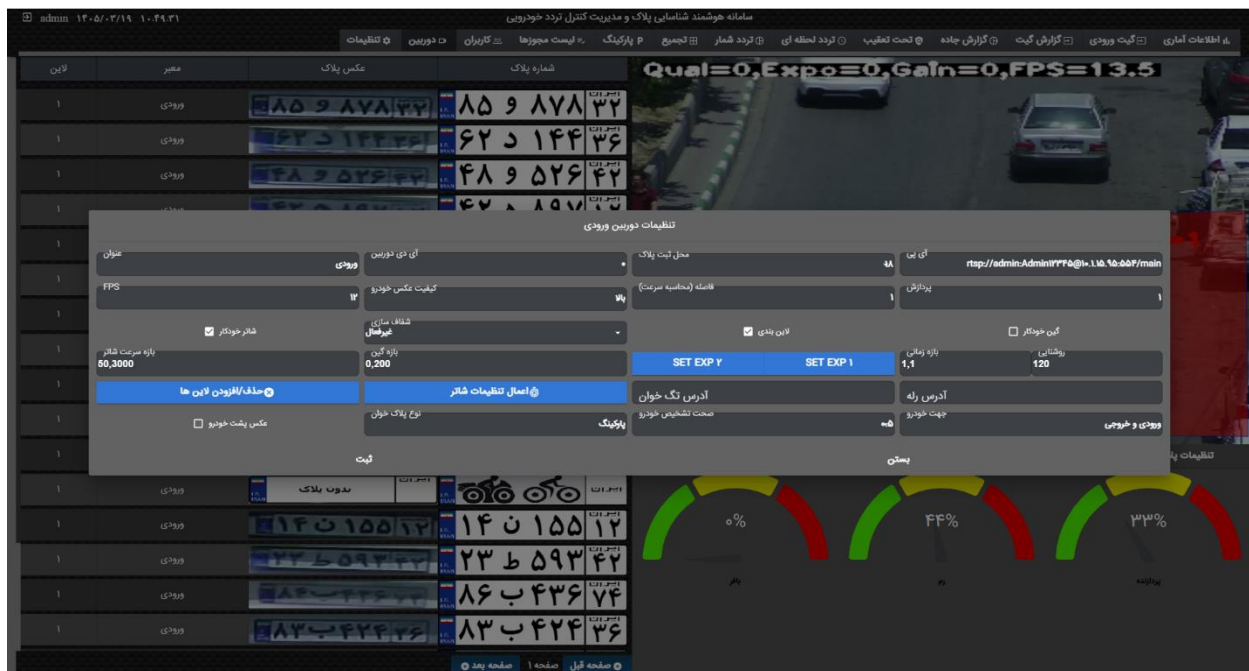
admin ۱۴۰۵/۰۳/۱۹ ۱۰:۴۹:۳۱

سامانه هوشمند شناسایی پلاک و مدیریت کنترل تردد خودرویی

اطلاعات آماری | گیت ورودی | گزارش گیت | گزارش جاده | تحت تعقیب | تردد لحظه ای | تردد شمار | تجمیع | پارکینگ | لیست مجوزها | کاربران | دوربین | تنظیمات

| لاین | معبر | عکس پلاک | شماره پلاک |
|---|---|---|---|
| ۱ | ورودی | | ۸۵ و ۸۷۸ ۳۲ |
| ۱ | ورودی | | ۶۲ د ۱۴۴ ۳۶ |
| ۱ | ورودی | | ۴۸ و ۵۲۶ ۴۲ |
| ۱ | ورودی | بدون پلاک | |
| ۱ | ورودی | | ۱۴ ن ۱۵۵ ۱۲ |
| ۱ | ورودی | | ۲۳ ط ۵۹۳ ۴۲ |
| ۱ | ورودی | | ۸۶ ب ۴۳۶ ۷۴ |
| ۱ | ورودی | | ۸۳ ب ۴۲۴ ۳۶ |

Qual=0,Expo=0,Gain=0,FPS=13.5

تنظیمات دوربین ورودی

عنوان
ورودی

آی دی دوربین
۰

محل ثبت پلاک
۹۸

آی پی
rtsp://admin:Admin۱۳۳۴۵@۱۰.۱.۱۵.۹۵:۵۵۴/main

FPS
۱۲

کیفیت عکس خودرو
بالا

فاصله (محاسبه سرعت)
۱

پردازش
۱

شاتر خودکار

شفاف سازی
غیرفعال

لاین بندی

گین خودکار

بازه سرعت شاتر
50,3000

بازه گین
0,200

SET EXP ۲

SET EXP ۱

بازه زمانی
1,1

روشنایی
120

حذف/افزودن لاین ها

اعمال تنظیمات شاتر

آدرس تگ خوان

آدرس رله

عکس پشت خودرو

نوع پلاک خوان
پارکینگ

صحت تشخیص خودرو
۵۰

جهت خودرو
ورودی و خروجی

ثبت

بستن

تنظیمات

۰%

۴۴%

۳۳%

بافر

رم

پردازنده

صفحه قبل | صفحه ۱ | صفحه بعد